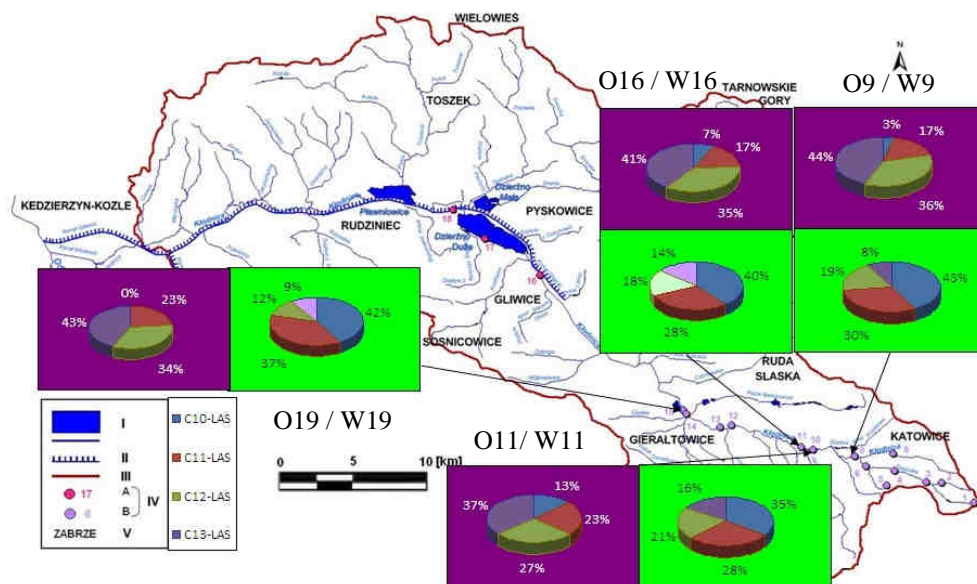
WIELOWIES

O16 / W16

TARNOWSKIE GORY

O9 / W9

N

TOSZEK

7%
17%
41%
35%

3%
17%
44%
36%

KEDZIERZYN-KOZLE

RUDZINIEC

PYSKOWICE

14%
40%
18%
28%

8%
19%
43%
30%

0%
23%
43%
34%

12%
9%
42%
37%

GLIWICE

SOSNICOWICE

RUDA SLASKA

| I |
|---|
| II |
| III |
| 17 A IV |
| 6 B IV |
| ZABRZE V |

C10-LAS
C11-LAS
C12-LAS
C13-LAS

O19 / W19

O11/ W11

GIERALTOWICE

KATOWICE

0
5
10 [km]

13%
37%
23%
27%

16%
35%
21%
28%